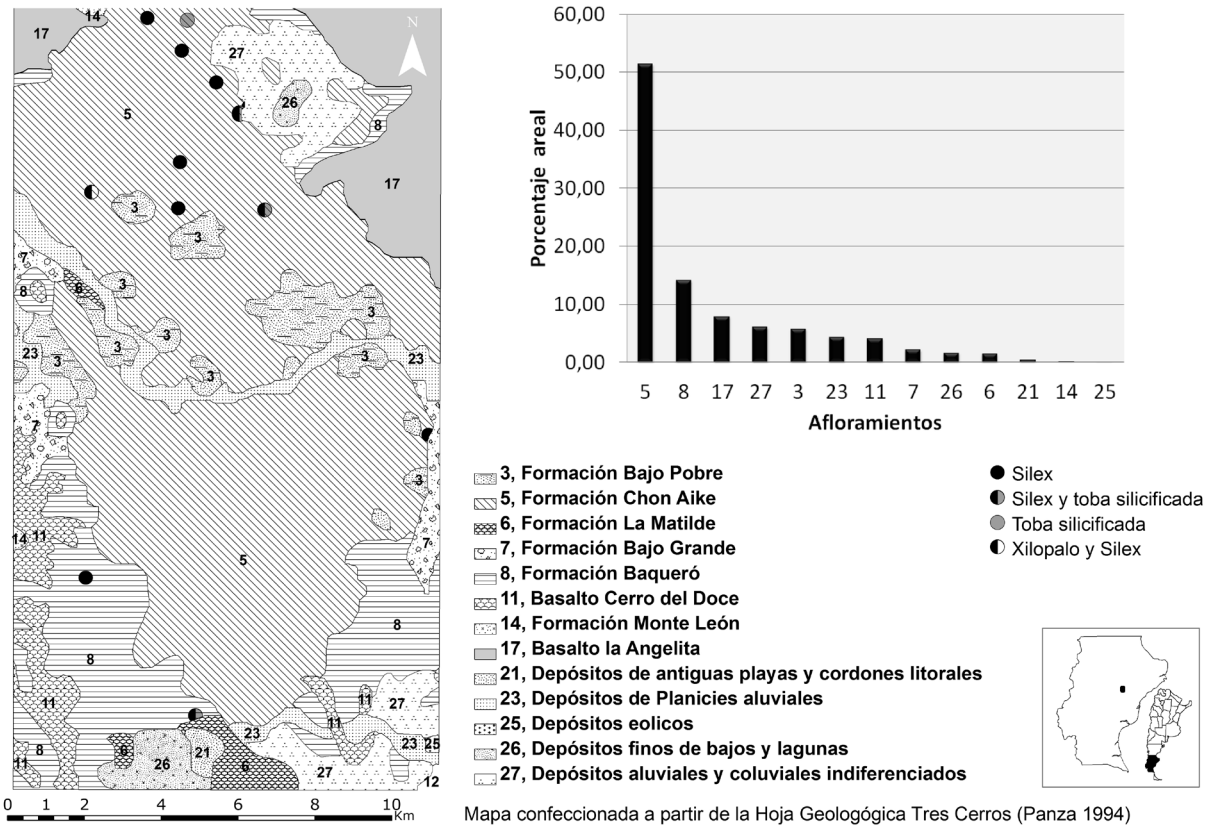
14
17
N
27
26
5
8
17
3
3
7
8
6
3
3
3
3
23
3
3
23
7
3
11
14
7
5
8
8
11
11
27
8
11
6
26
21
23
6
27
23
25
12

0 1 2 4 6 8 10 Km

60,00
50,00
40,00
30,00
20,00
10,00
0,00
Porcentaje areal
5 8 17 27 3 23 11 7 26 6 21 14 25
Afloramientos

3, Formación Bajo Pobre
5, Formación Chon Aike
6, Formación La Matilde
7, Formación Bajo Grande
8, Formación Baqueró
11, Basalto Cerro del Doce
14, Formación Monte León
17, Basalto la Angelita
21, Depósitos de antiguas playas y cordones litorales
23, Depósitos de Planicies aluviales
25, Depósitos eolicos
26, Depósitos finos de bajos y lagunas
27, Depósitos aluviales y coluviales indiferenciados

Silex
Silex y toba silicificada
Toba silicificada
Xilopalo y Silex

Mapa confeccionada a partir de la Hoja Geológica Tres Cerros (Panza 1994)